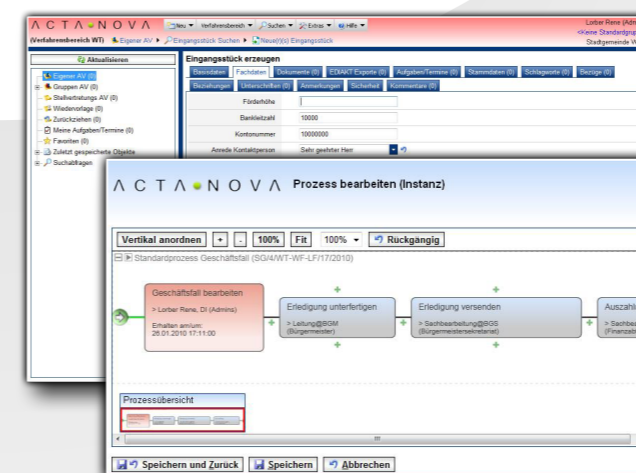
ΛCTΛ●NOVΛ Neu ▾ Verfahrensbereich ▾ Suchen ▾ Extras ▾ Hilfe ▾
Lorber Rene (Adm
<Keine Standardgrup
Stadtgemeinde W

(Verfahrensbereich WT) Eigener AV ▸ Eingangsstück Suchen ▸ Neue(r)(s) Eingangsstück

Aktualisieren
Eigener AV (0)
Gruppen AV (0)
Stellvertretungs AV (0)
Wiedervorlage (0)
Zurückziehen (0)
Meine Aufgaben/Termine (0)
Favoriten (0)
Zuletzt gespeicherte Objekte
Suchabfragen

Eingangsstück erzeugen
Basisdaten Fachdaten Dokumente (0) EDIAKT Exporte (0) Aufgaben/Termine (0) Stammdaten (0) Schlagworte (0) Bezüge (0)
Beziehungen Unterschriften (0) Anmerkungen Sicherheit Kommentare (0)
Förderhöhe
Bankleitzahl 10000
Kontonummer 10000000
Anrede Kontaktperson Sehr geehrter Herr

ΛCTΛ●NOVΛ Prozess bearbeiten (Instanz)

Vertikal anordnen + - 100% Fit 100% ▾ Rückgängig

Standardprozess Geschäftsfall (SG/4/WT-WF-LF/17/2010)

Geschäftsfall bearbeiten
> Lorber Rene, DI (Admins)
Erhalten am/um:
26.01.2010 17:11:00

Erledigung unterfertigen
> Leitung@BGM
(Bürgermeister)

Erledigung versenden
> Sachbearbeitung@BGS
(Bürgermeistersekretariat)

Auszahl
> Sachbea
(Finanzab

Prozessübersicht

Speichern und Zurück Speichern Abbrechen